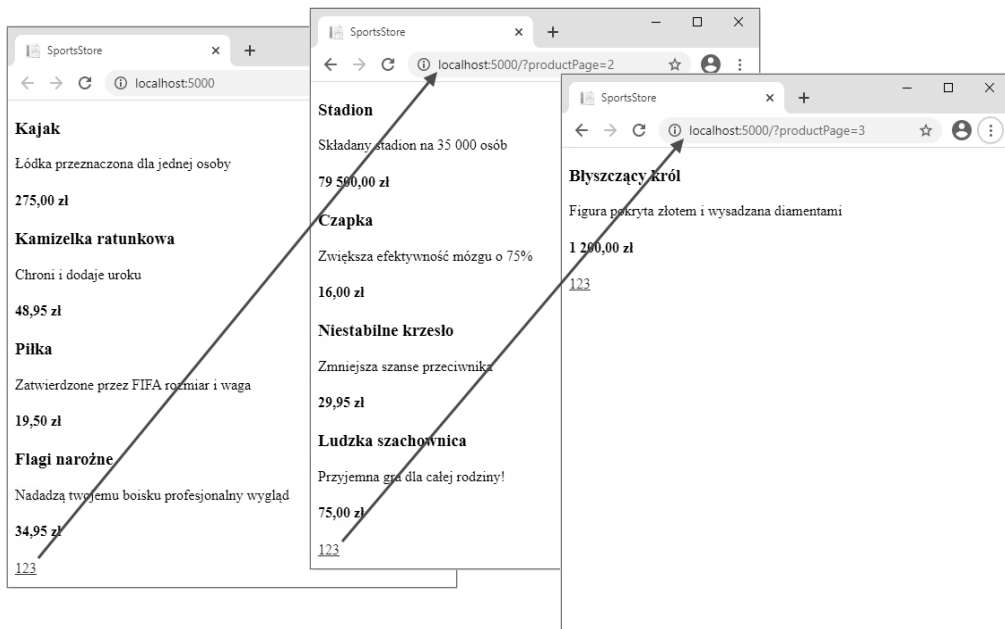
SportsStore ×
+
localhost:5000

Kajak

Łódka przeznaczona dla jednej osoby

275,00 zł

Kamizelka ratunkowa

Chroni i dodaje uroku

48,95 zł

Piłka

Zatwierdzone przez FIFA rozmiar i waga

19,50 zł

Flagi narożne

Nadadzą twojemu boisku profesjonalny wygląd

34,95 zł

123

SportsStore ×
+
localhost:5000/?productPage=2

Stadion

Składany stadion na 35 000 osób

79 500,00 zł

Czapka

Zwiększa efektywność mózgu o 75%

16,00 zł

Niestabilne krzesło

Zmniejsza szanse przeciwnika

29,95 zł

Ludzka szachownica

Przyjemna gra dla całej rodziny!

75,00 zł

123

SportsStore ×
+
localhost:5000/?productPage=3

Błyszczący król

Figura pokryta złotem i wysadzana diamentami

1 200,00 zł

123